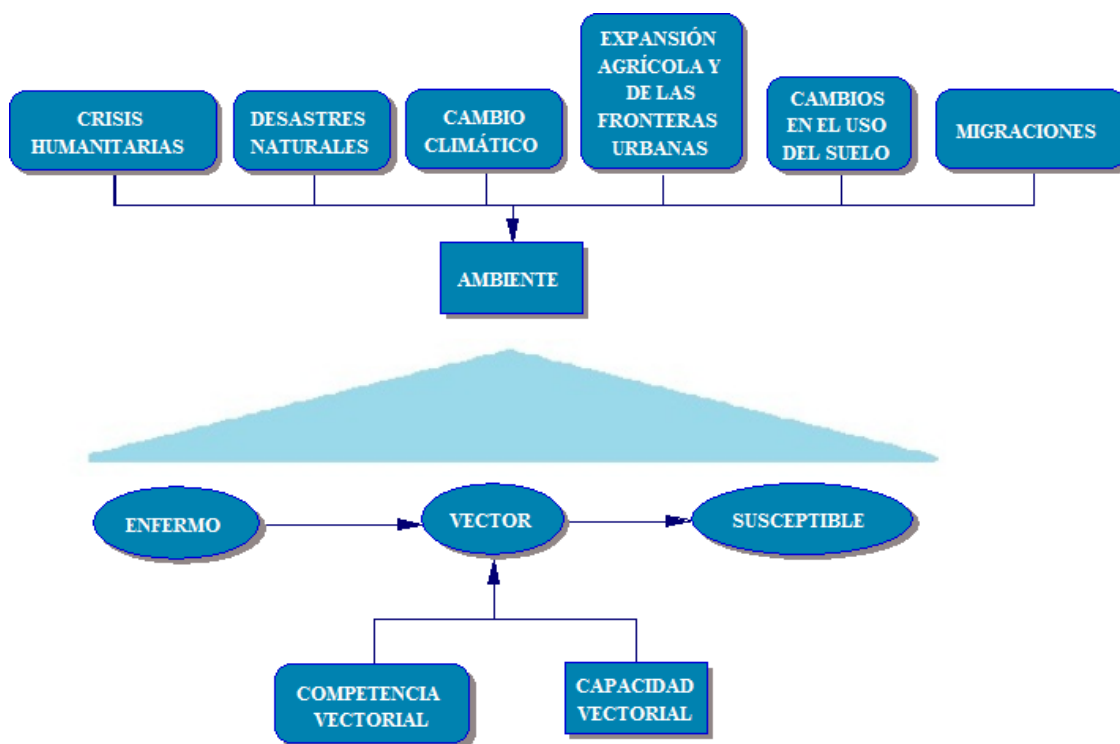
CRISIS HUMANITARIAS

DESASTRES NATURALES

CAMBIO CLIMÁTICO

EXPANSIÓN AGRÍCOLA Y DE LAS FRONTERAS URBANAS

CAMBIOS EN EL USO DEL SUELO

MIGRACIONES

AMBIENTE

ENFERMO

VECTOR

SUSCEPTIBLE

COMPETENCIA VECTORIAL

CAPACIDAD VECTORIAL